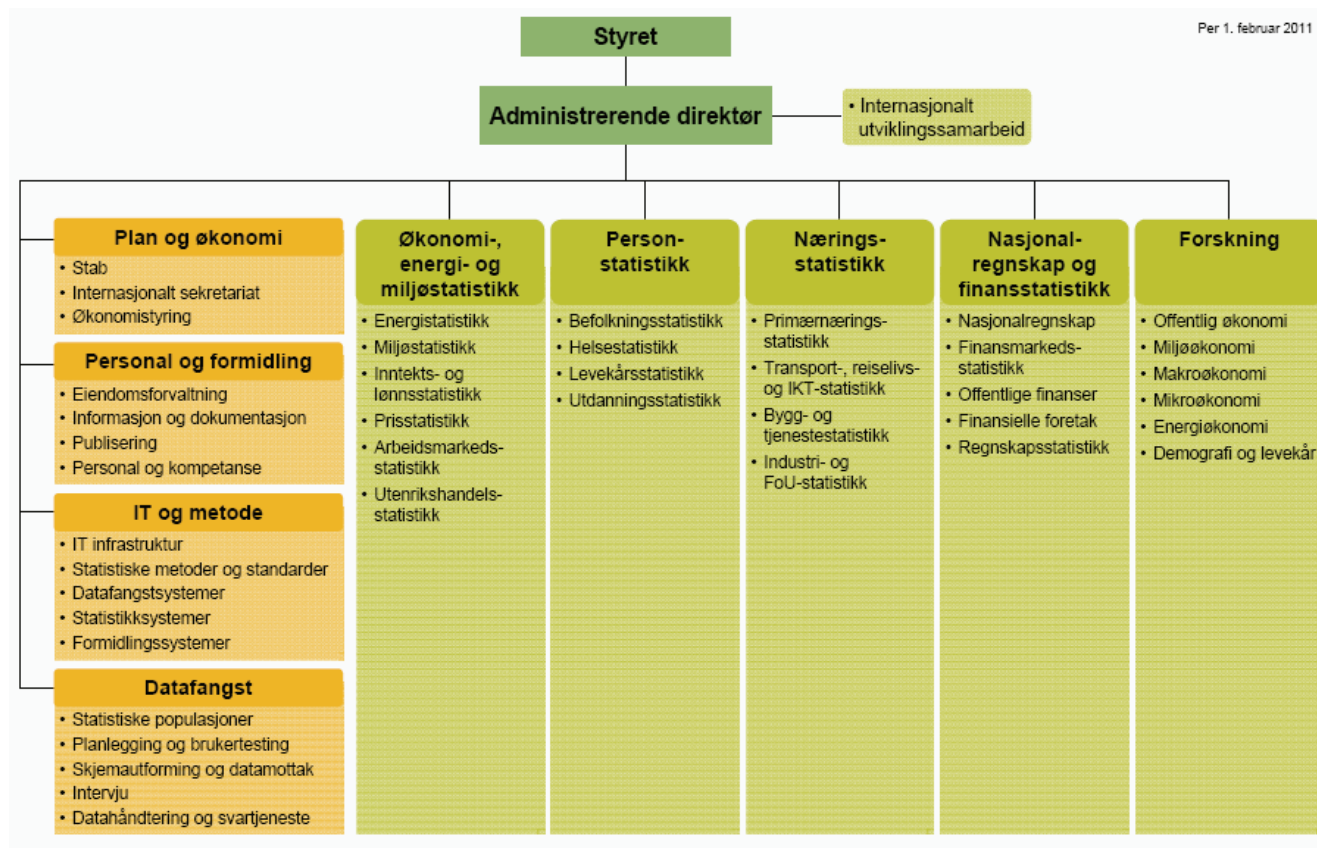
Styret

Per 1. februar 2011

Administrerende direktør

• Internasjonalt utviklingssamarbeid

Plan og økonomi
• Stab
• Internasjonalt sekretariat
• Økonomistyring

Personal og formidling
• Eiendomsforvaltning
• Informasjon og dokumentasjon
• Publisering
• Personal og kompetanse

IT og metode
• IT infrastruktur
• Statistiske metoder og standarder
• Datafangstsystemer
• Statistikksystemer
• Formidlingssystemer

Datafangst
• Statistiske populasjoner
• Planlegging og brukertesting
• Skjemautforming og datamottak
• Intervju
• Datahåndtering og svartjeneste

Økonomi-, energi- og miljøstatistikk
• Energistatistikk
• Miljøstatistikk
• Inntekts- og lønnsstatistikk
• Prisstatistikk
• Arbeidsmarkedsstatistikk
• Utenrikshandelsstatistikk

Personstatistikk
• Befolkningsstatistikk
• Helsestatistikk
• Levekårsstatistikk
• Utdanningsstatistikk

Næringsstatistikk
• Primærnæringsstatistikk
• Transport-, reiselivs- og IKT-statistikk
• Bygg- og tjenestestatistikk
• Industri- og FoU-statistikk

Nasjonalregnskap og finansstatistikk
• Nasjonalregnskap
• Finansmarkedsstatistikk
• Offentlige finanser
• Finansielle foretak
• Regnskapsstatistikk

Forskning
• Offentlig økonomi
• Miljøøkonomi
• Makroøkonomi
• Mikroøkonomi
• Energiøkonomi
• Demografi og levekår